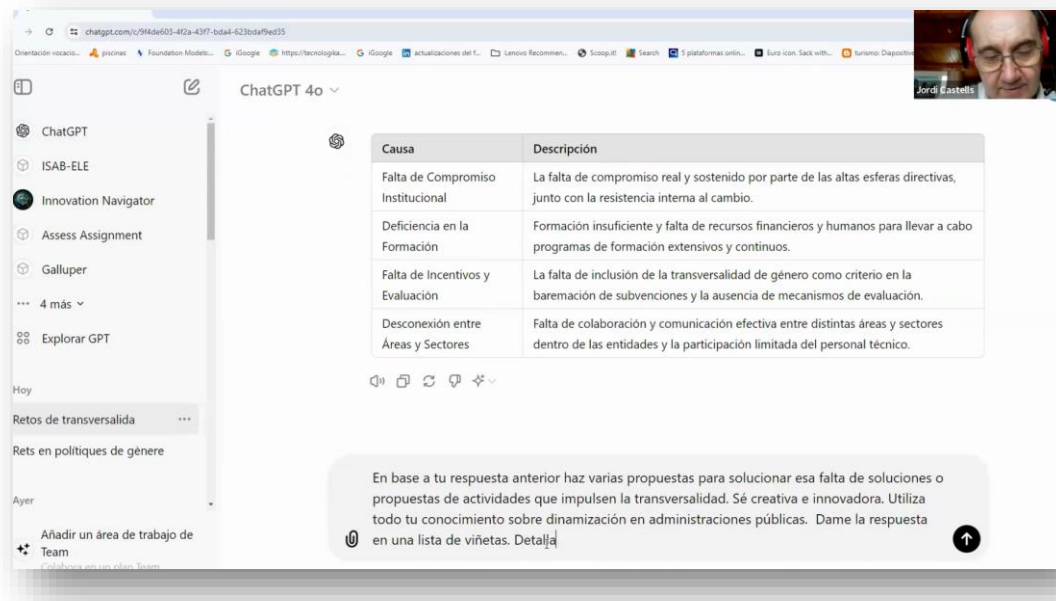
chatgpt.com/c/9f4de603-4f2a-43f7-bda4-623bdaf9ed35

Orientación vocacio... piscinas Foundation Models... iGoogle https://tecnologika... iGoogle actualizaciones del f... Lenovo Recommen... Scoop.it! Search 5 plataformas onlin... Euro icon. Sack with... turismo: Diapositiv

Jordi Castells

ChatGPT 4o

ChatGPT
ISAB-ELE
Innovation Navigator
Assess Assignment
Galluper
4 más
Explorar GPT

Hoy
Retos de transversalida
Rets en polítiques de gènere

Ayer
Añadir un área de trabajo de Team
Colabora en un plan Team

| Causa | Descripción |
|---|---|
| Falta de Compromiso Institucional | La falta de compromiso real y sostenido por parte de las altas esferas directivas, junto con la resistencia interna al cambio. |
| Deficiencia en la Formación | Formación insuficiente y falta de recursos financieros y humanos para llevar a cabo programas de formación extensivos y continuos. |
| Falta de Incentivos y Evaluación | La falta de inclusión de la transversalidad de género como criterio en la baremación de subvenciones y la ausencia de mecanismos de evaluación. |
| Desconexión entre Áreas y Sectores | Falta de colaboración y comunicación efectiva entre distintas áreas y sectores dentro de las entidades y la participación limitada del personal técnico. |

En base a tu respuesta anterior haz varias propuestas para solucionar esa falta de soluciones o propuestas de actividades que impulsen la transversalidad. Sé creativa e innovadora. Utiliza todo tu conocimiento sobre dinamización en administraciones públicas. Dame la respuesta en una lista de viñetas. Detalla